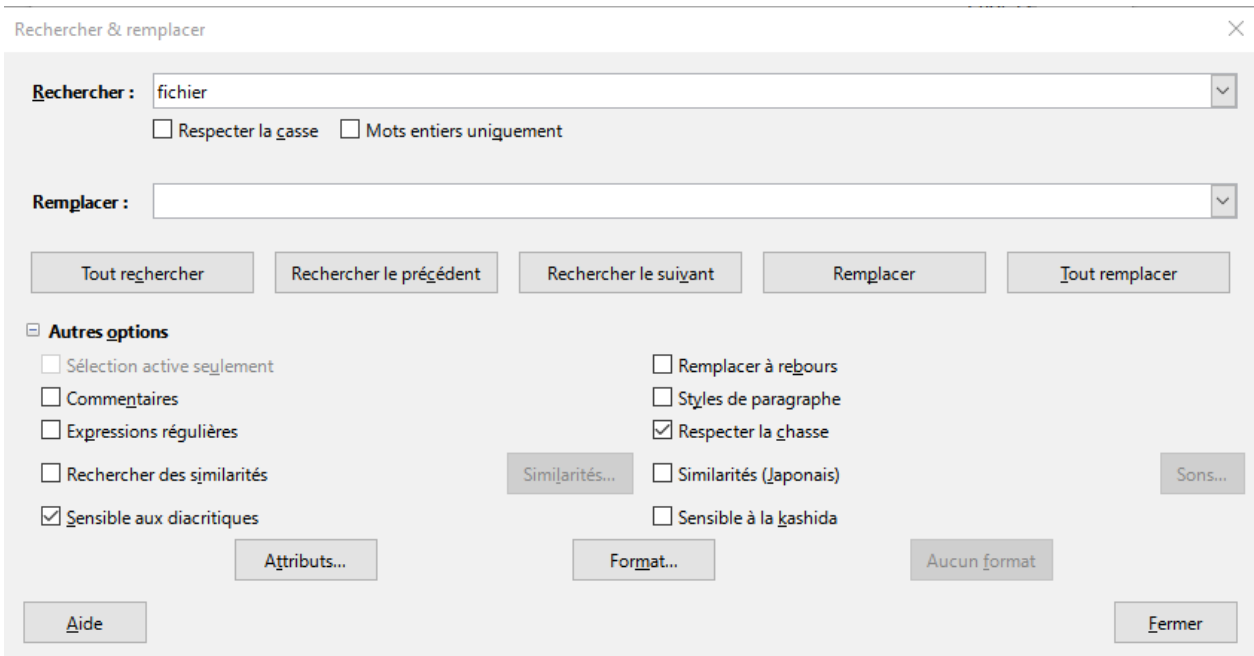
Rechercher & remplacer

Rechercher : fichier

Respecter la casse

Mots entiers uniquement

Remplacer :

Tout rechercher

Rechercher le précédent

Rechercher le suivant

Remplacer

Tout remplacer

Autres options

Sélection active seulement

Commentaires

Expressions régulières

Rechercher des similarités

Similarités...

Sensible aux diacritiques

Remplacer à rebours

Styles de paragraphe

Respecter la chasse

Similarités (Japonais)

Sons...

Sensible à la kashida

Attributs...

Format...

Aucun format

Aide

Fermer